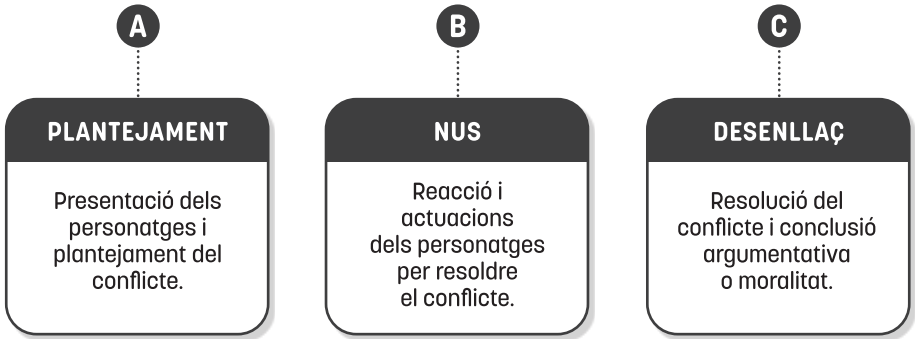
A

PLANTEJAMENT

Presentació dels personatges i plantejament del conflicte.

B

NUS

Reacció i actuacions dels personatges per resoldre el conflicte.

C

DESENLLAÇ

Resolució del conflicte i conclusió argumentativa o moralitat.